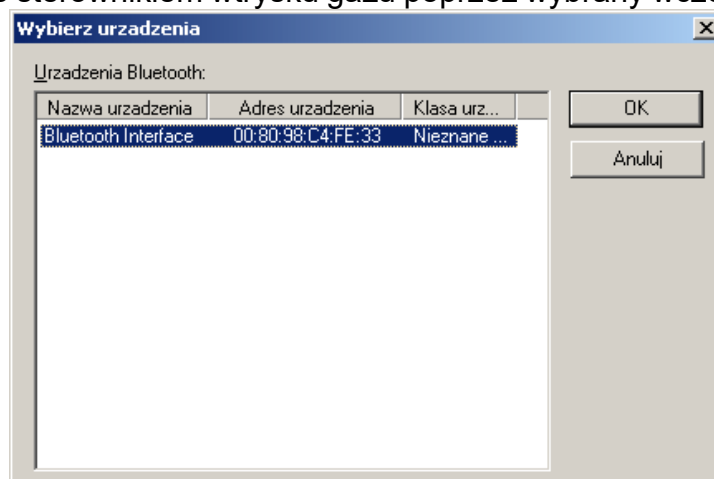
sterownikiem wtrysku gazu poprzez wybrany węzeł

Wybierz urzadzenia

Urzadzenia Bluetooth:

| Nazwa urzadzenia | Adres urzadzenia | Klasa urz... |
|---|---|---|
| Bluetooth Interface | 00:80:98:C4:FE:33 | Nieznane ... |

OK

Anuluj